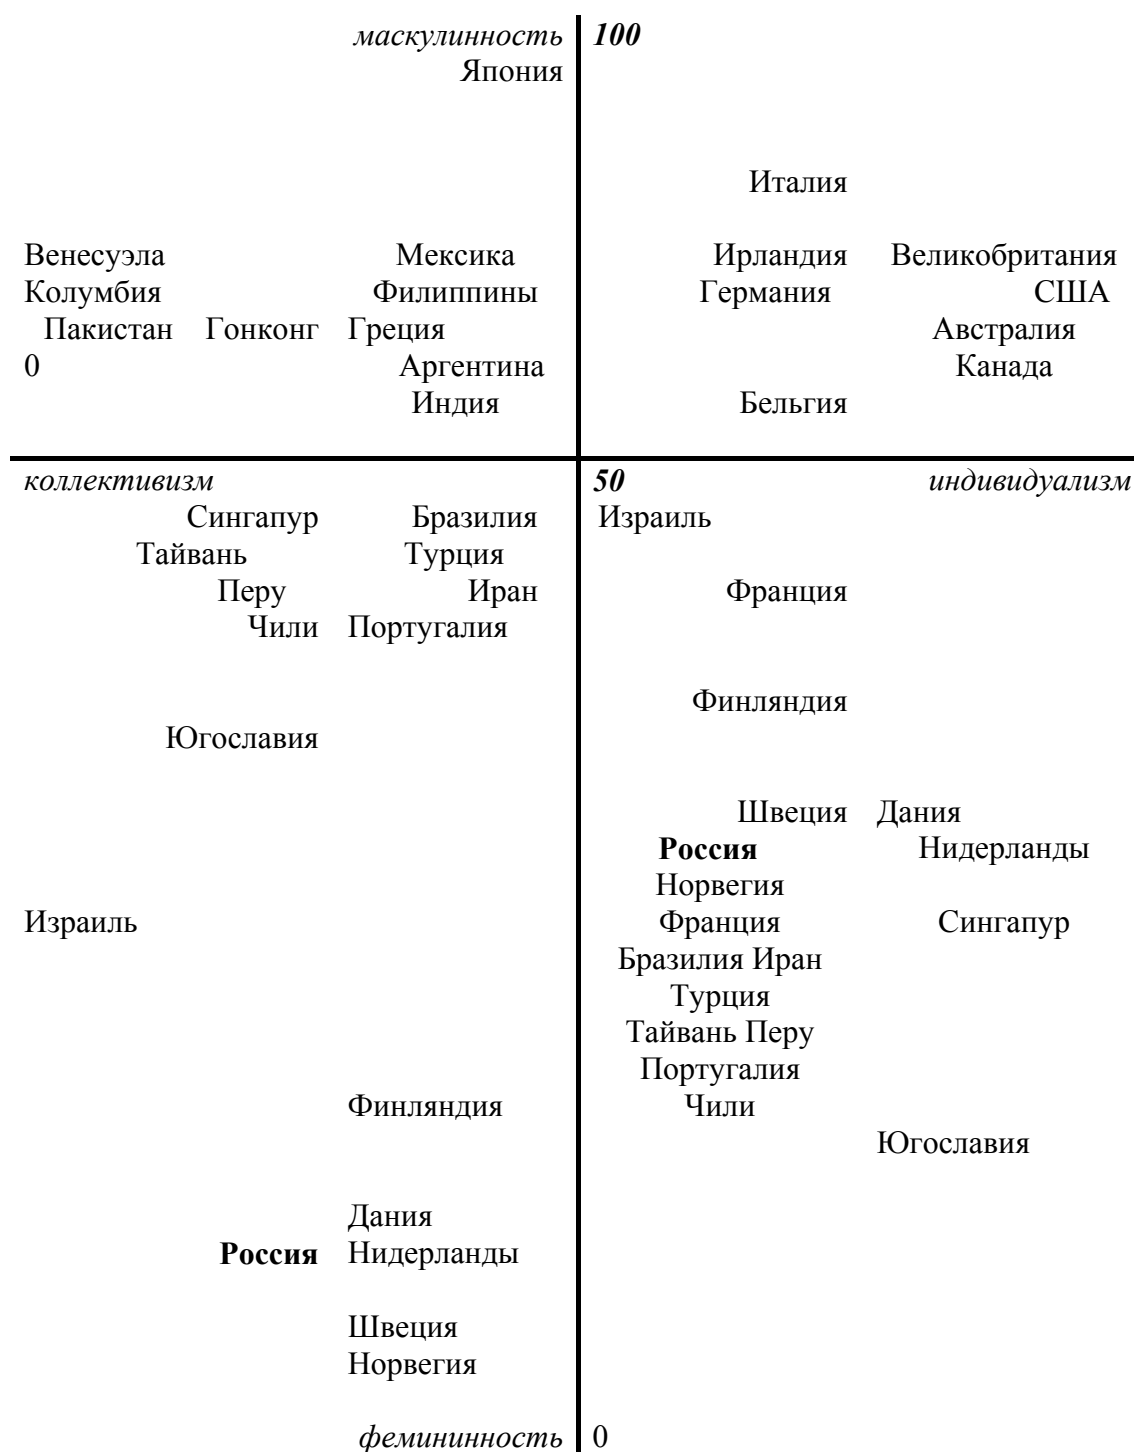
*маскулинность* **100**
Япония

Италия

Венесуэла Мексика Ирландия Великобритания
Колумбия Филиппины Германия США
Пакистан Гонконг Греция Австралия
0 Аргентина Канада
Индия Бельгия

*коллективизм* **50** *индивидуализм*
Сингапур Бразилия Израиль
Тайвань Турция
Перу Иран Франция
Чили Португалия

Финляндия

Югославия

Швеция Дания
**Россия** Нидерланды
Норвегия
Израиль Франция Сингапур
Бразилия Иран
Турция
Тайвань Перу
Португалия
Финляндия Чили
Югославия

Дания
**Россия** Нидерланды

Швеция
Норвегия

*фемининность* 0